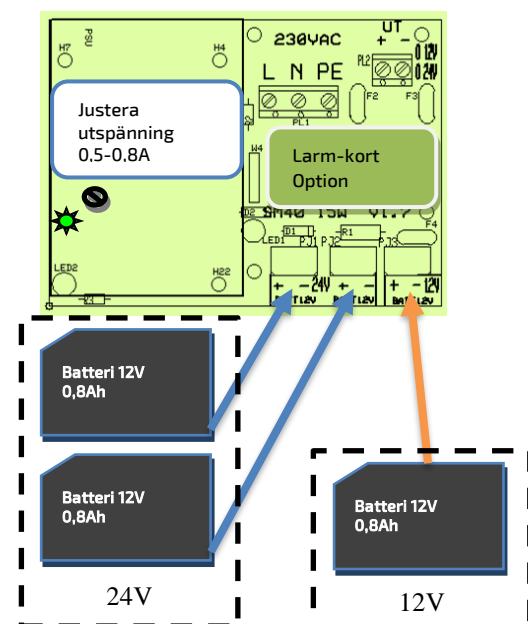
PSU
H7
H4
230VAC
UT
+ -
0 12V
0 24V
L N PE
PL2
PL1
F2
F3
Justera utspänning 0,5-0,8A
W4
Larm-kort Option
SM40 15W V1.7
F4
D1
R1
LED1
PJ1
PJ2
PJ3
LED2
H22
R3
+ - 24V
BATT12V
+ -
BATT12V
+ - 12V
BATT12V
Batteri 12V 0,8Ah
Batteri 12V 0,8Ah
24V
Batteri 12V 0,8Ah
12V